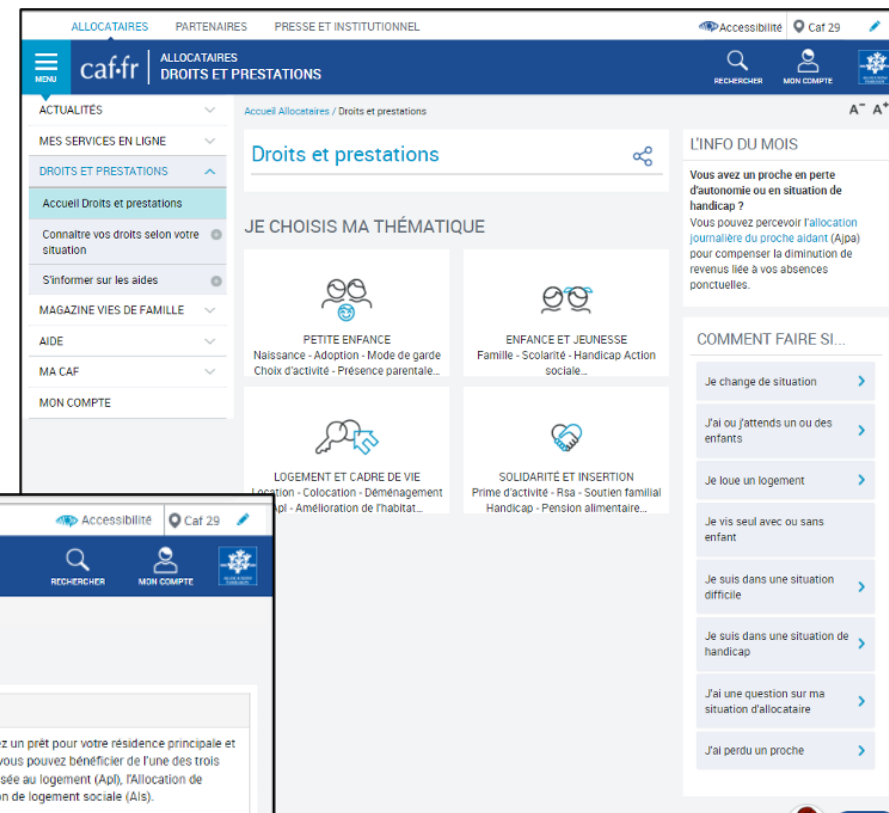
ALLOCATAIRES PARTENAIRES PRESSE ET INSTITUTIONNEL

Accessibilité Caf 29

MENU caf·fr ALLOCATAIRES DROITS ET PRESTATIONS

RECHERCHER MON COMPTE

ACTUALITÉS

MES SERVICES EN LIGNE

DROITS ET PRESTATIONS

Accueil Droits et prestations

Connaître vos droits selon votre situation

S'informer sur les aides

MAGAZINE VIES DE FAMILLE

AIDE

MA CAF

MON COMPTE

Accueil Allocataires / Droits et prestations

A⁻ A⁺

Droits et prestations

JE CHOISIS MA THÉMATIQUE

PETITE ENFANCE
Naissance - Adoption - Mode de garde Choix d'activité - Présence parentale...

ENFANCE ET JEUNESSE
Famille - Scolarité - Handicap Action sociale...

LOGEMENT ET CADRE DE VIE
Location - Colocation - Déménagement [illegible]Apl - Amélioration de l'habitat...

SOLIDARITÉ ET INSERTION
Prime d'activité - Rsa - Soutien familial Handicap - Pension alimentaire...

L'INFO DU MOIS

Vous avez un proche en perte d'autonomie ou en situation de handicap ?
Vous pouvez percevoir l'allocation journalière du proche aidant (Ajpa) pour compenser la diminution de revenus liée à vos absences ponctuelles.

COMMENT FAIRE SI...

Je change de situation

J'ai ou j'attends un ou des enfants

Je loue un logement

Je vis seul avec ou sans enfant

Je suis dans une situation difficile

Je suis dans une situation de handicap

J'ai une question sur ma situation d'allocataire

J'ai perdu un proche

Accessibilité Caf 29

RECHERCHER MON COMPTE

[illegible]ez un prêt pour votre résidence principale et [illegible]vous pouvez bénéficier de l'une des trois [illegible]sée au logement (Apl), l'Allocation de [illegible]on de logement sociale (Als).